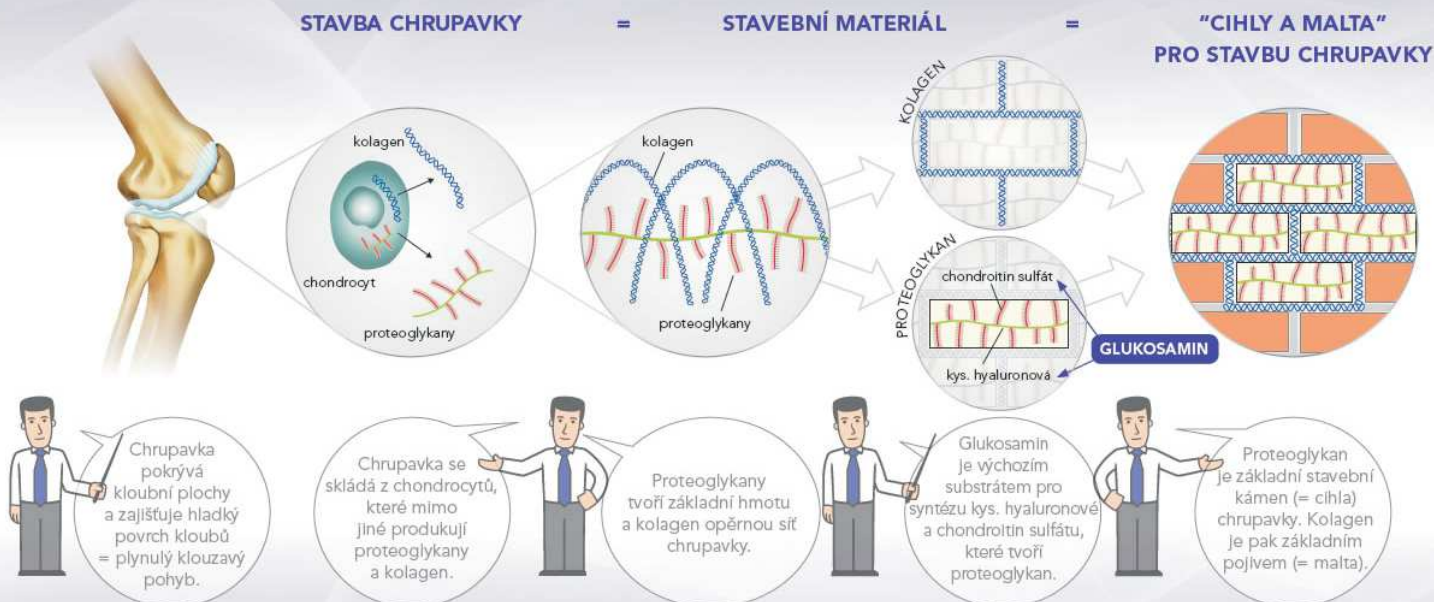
STAVBA CHRUPAVKY = STAVEBNÍ MATERIÁL = "CIHLY A MALTA" PRO STAVBU CHRUPAVKY

kolagen

chondrocyt

proteoglykany

kolagen

proteoglykany

KOLAGEN

PROTEOGLYKAN

chondroitin sulfát

kys. hyaluronová

GLUKOSAMIN

Chrupavka pokrývá kloubní plochy a zajišťuje hladký povrch kloubů = plynulý klouzavý pohyb.

Chrupavka se skládá z chondrocytů, které mimo jiné produkují proteoglykany a kolagen.

Proteoglykany tvoří základní hmotu a kolagen opěrnou síť chrupavky.

Glukosamin je výchozím substrátem pro syntézu kys. hyaluronové a chondroitin sulfátu, které tvoří proteoglykan.

Proteoglykan je základní stavební kámen (= cihla) chrupavky. Kolagen je pak základním pojivem (= malta).